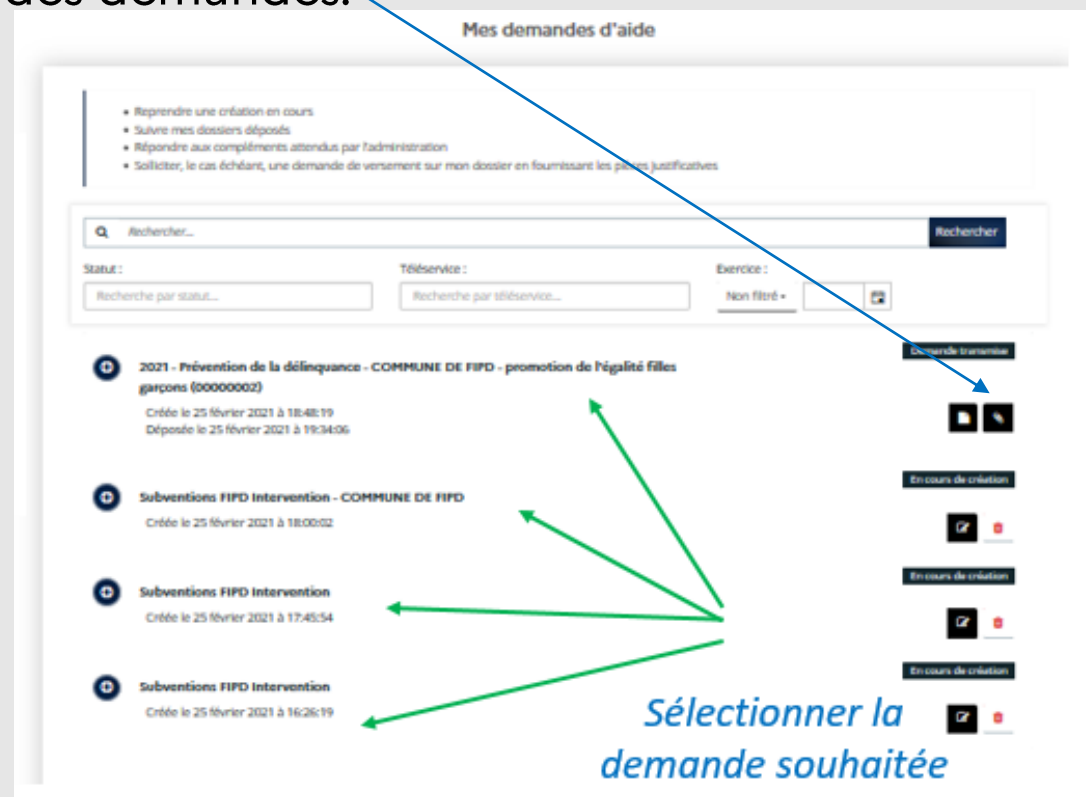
des demandes.

Mes demandes d'aide

• Reprendre une création en cours
• Suivre mes dossiers déposés
• Répondre aux compléments attendus par l'administration
• Solliciter, le cas échéant, une demande de versement sur mon dossier en fournissant les pièces justificatives

Rechercher...
Rechercher

Statut :
Recherche par statut...

Téléservice :
Recherche par téléservice...

Exercice :
Non filtré

Demande transmise

2021 - Prévention de la délinquance - COMMUNE DE FIPD - promotion de l'égalité filles garçons (00000002)
Créée le 25 février 2021 à 18:48:19
Déposée le 25 février 2021 à 19:34:06

En cours de création

Subventions FIPD Intervention - COMMUNE DE FIPD
Créée le 25 février 2021 à 18:00:02

En cours de création

Subventions FIPD Intervention
Créée le 25 février 2021 à 17:45:54

En cours de création

Subventions FIPD Intervention
Créée le 25 février 2021 à 16:26:19

Sélectionner la demande souhaitée